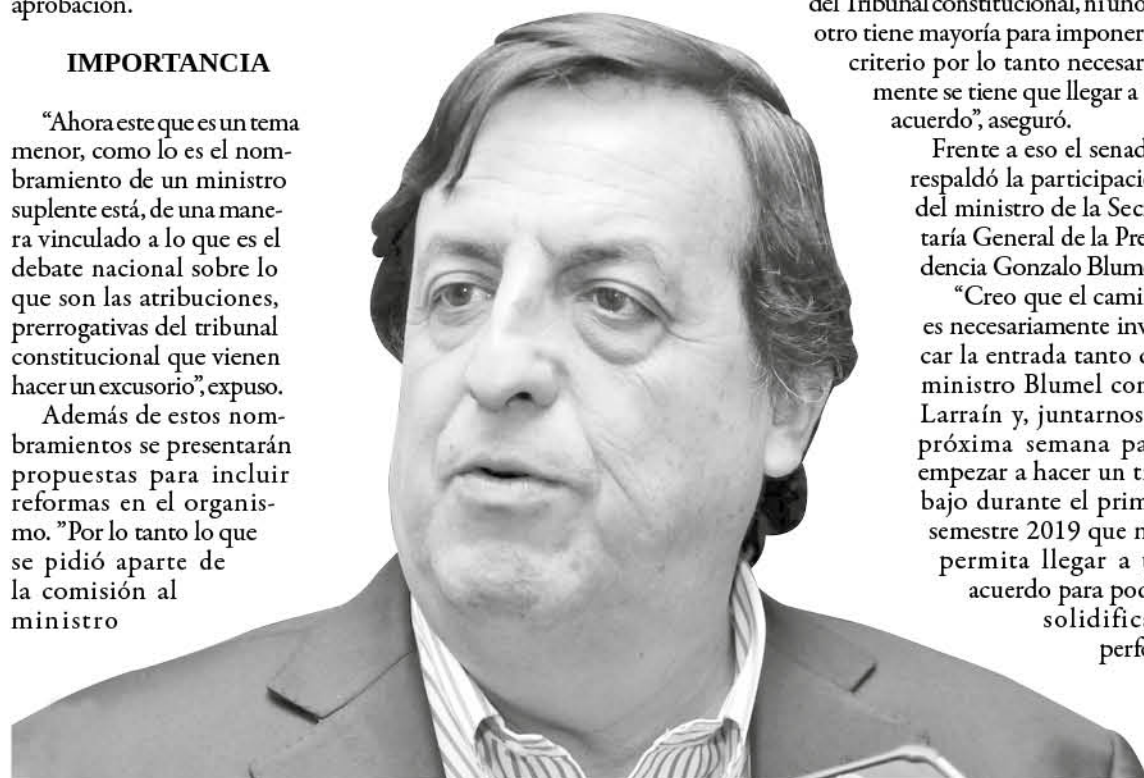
aprobación.

IMPORTANCIA

"Ahora este que es un tema menor, como lo es el nombramiento de un ministro suplente está, de una manera vinculado a lo que es el debate nacional sobre lo que son las atribuciones, prerrogativas del tribunal constitucional que vienen hacer un excusorio", expuso.

Además de estos nombramientos se presentarán propuestas para incluir reformas en el organismo. "Por lo tanto lo que se pidió aparte de la comisión al ministro

del Tribunal constitucional, ni uno otro tiene mayoría para imponer criterio por lo tanto necesar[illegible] mente se tiene que llegar a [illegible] acuerdo", aseguró.

Frente a eso el senad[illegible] respaldó la participaci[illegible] del ministro de la Sec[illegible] taría General de la Pre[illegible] dencia Gonzalo Blum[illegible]

"Creo que el cami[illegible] es necesariamente inv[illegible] car la entrada tanto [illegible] ministro Blumel con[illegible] Larraín y, juntarnos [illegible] próxima semana pa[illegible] empezar a hacer un t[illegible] bajo durante el prim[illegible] semestre 2019 que n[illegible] permita llegar a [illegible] acuerdo para pod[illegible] solidific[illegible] perf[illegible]